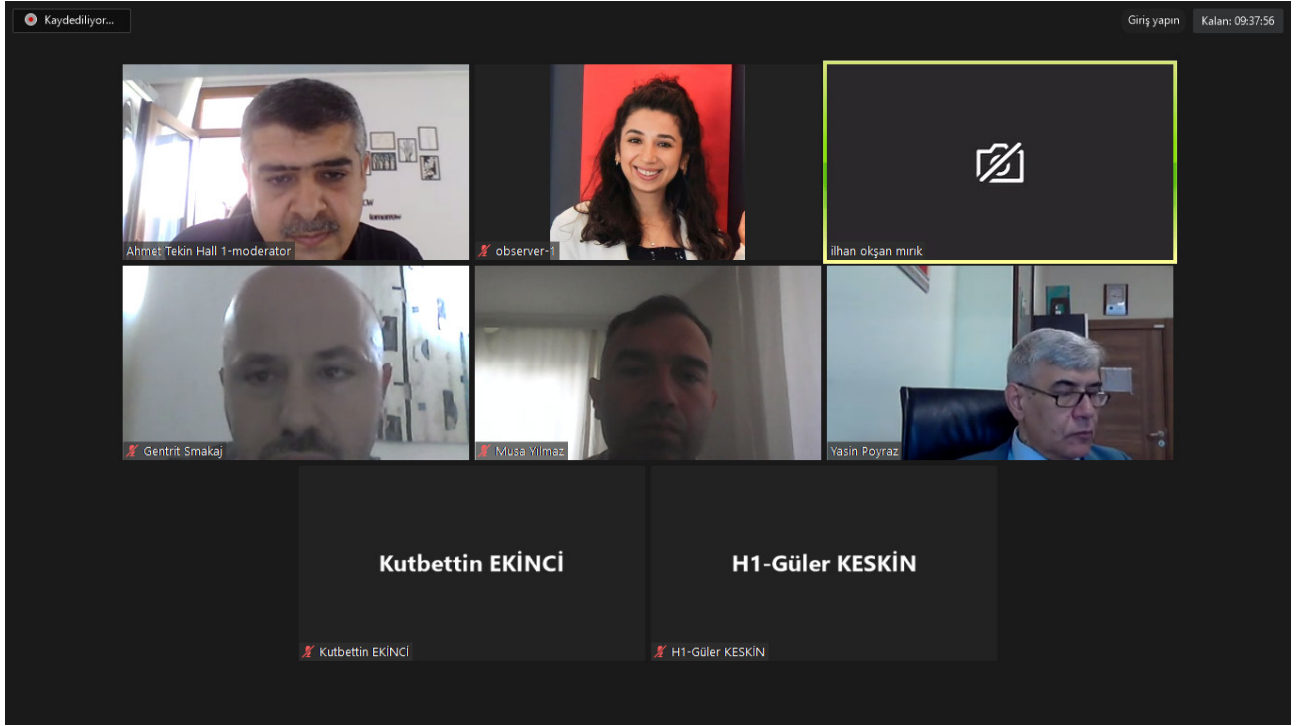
Kaydediliyor...

Giriş yapın

Kalan: 09:37:56

Ahmet Tekin Hall 1-moderator

observer-1

ilhan okşan mırık

Gentrit Smakaj

Musa Yılmaz

Yasin Poyraz

Kutbettin EKİNCİ

Kutbettin EKİNCİ

H1-Güler KESKİN

H1-Güler KESKİN